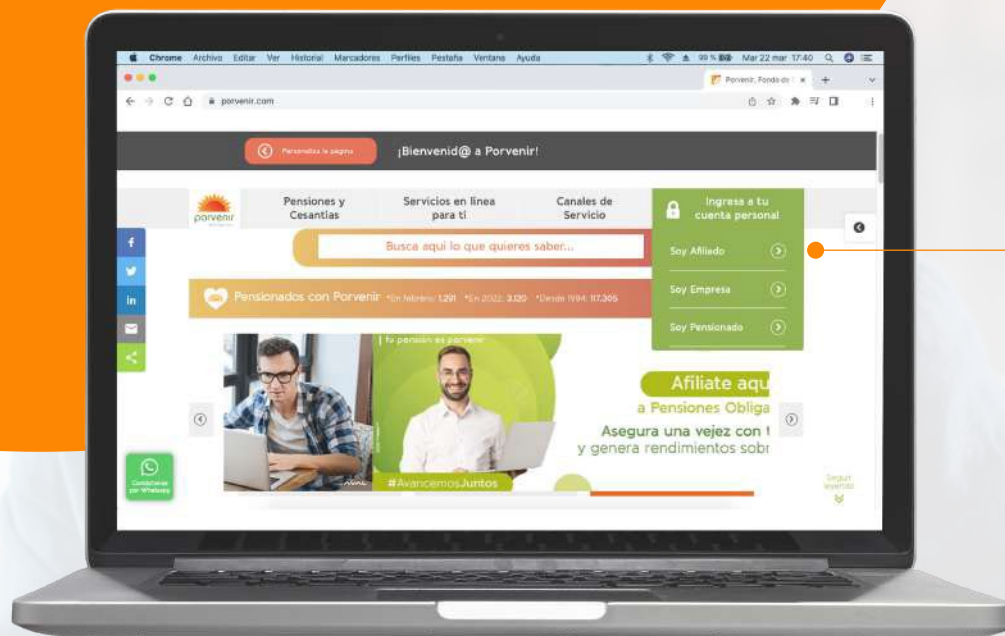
Chrome Archivo Editar Ver Historial Marcadores Perfiles Pestaña Ventana Ayuda

99 % Mar 22 mar 17:40

Porvenir. Fondo de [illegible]

porvenir.com

Personaliza la página

¡Bienvenid@ a Porvenir!

porvenir

Pensiones y Cesantías

Servicios en línea para ti

Canales de Servicio

Ingresa a tu cuenta personal

Soy Afiliado

Soy Empresa

Soy Pensionado

Busca aquí lo que quieres saber...

Pensionados con Porvenir *En febrero: 1.291 *En 2022: 3.120 *Desde 1994: 117.305

tu pensión es porvenir

Afiliate aqu

a Pensiones Obliga

Asegura una vejez con t

y genera rendimientos sobr

#AvancemosJuntos

Contáctanos por WhatsApp

Seguir leyendo